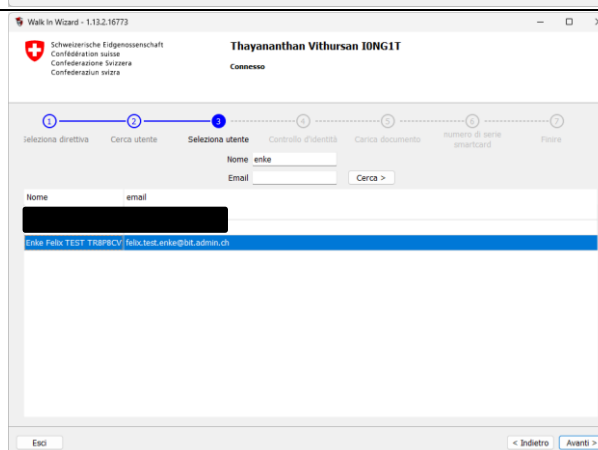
Walk In Wizard - 1.13.2.16773

Schweizerische Eidgenossenschaft
Confédération suisse
Confederazione Svizzera
Confederaziun svizra

Thayananthan Vithursan I0NG1T

Connesso

1 Seleziona direttiva
2 Cerca utente
3 Seleziona utente
4 Controllo d'identità
5 Carica documento
6 numero di serie smartcard
7 Finire

Nome enke
Email
Cerca >

| Nome | email |
|---|---|
| Enke Felix TEST TR8P8CV | felix.test.enke@bit.admin.ch |

Esci
< Indietro
Avanti >